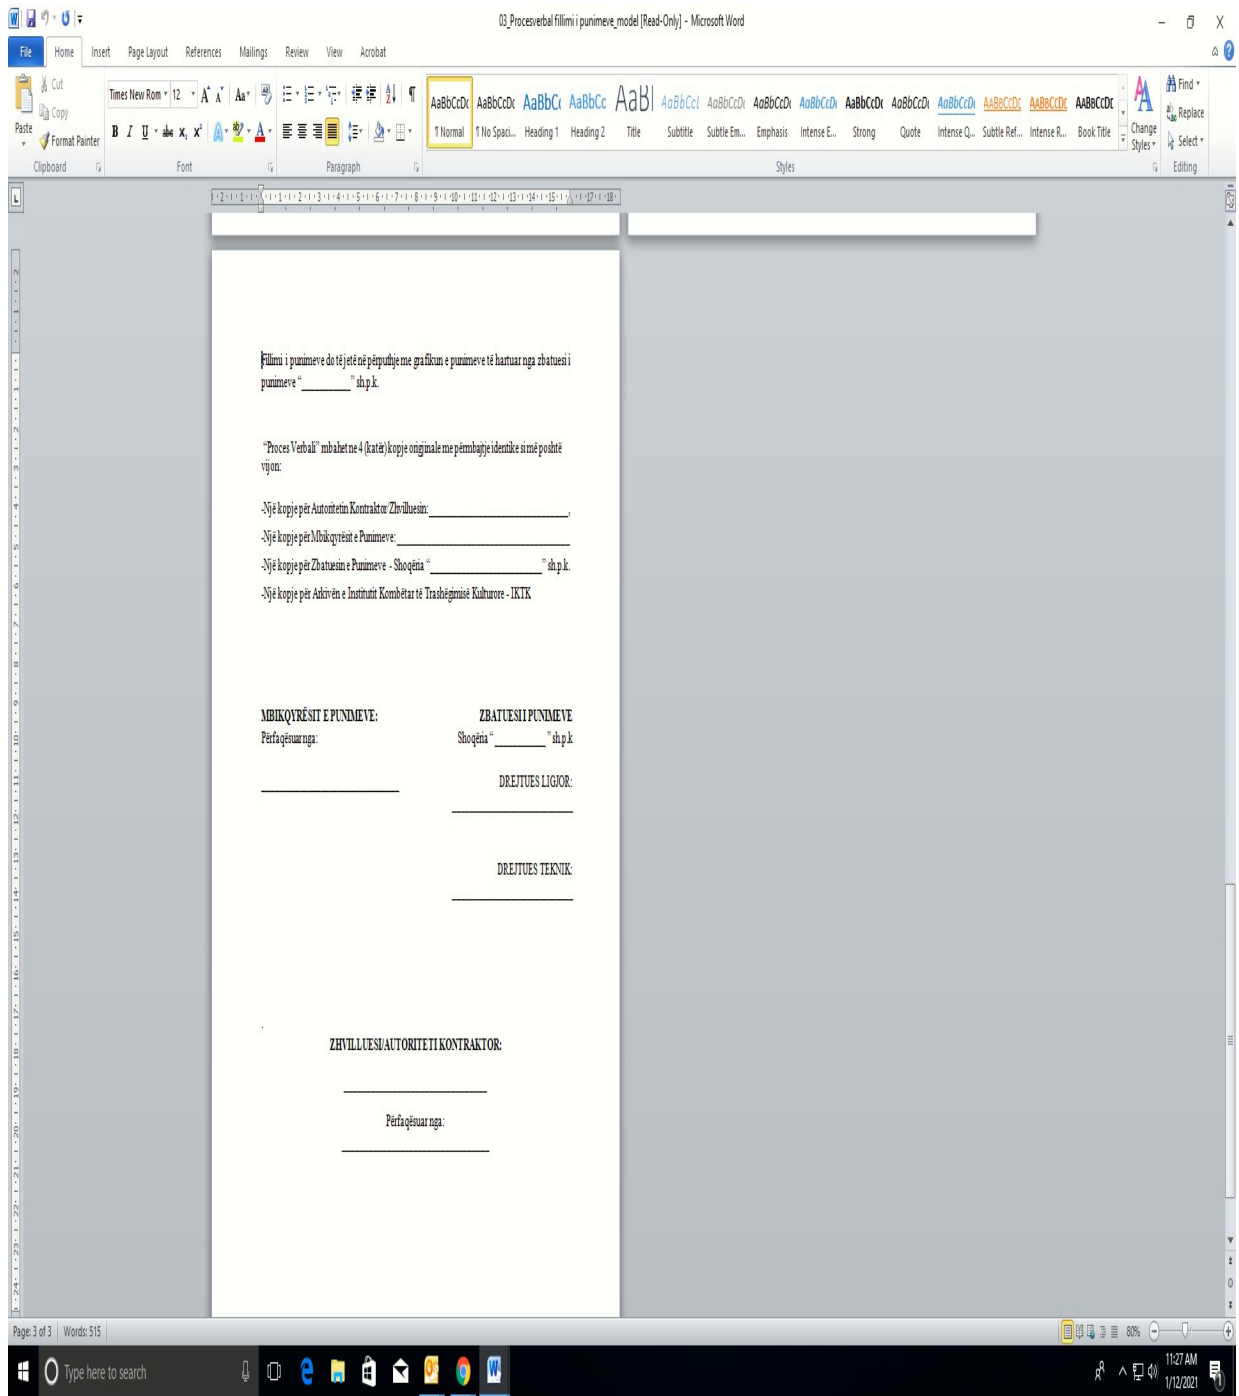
03_Procesverbal fillimi i punimeve_model [Read-Only] - Microsoft Word

File Home Insert Page Layout References Mailings Review View Acrobat

Cut
Copy
Paste
Format Painter
Clipboard

Times New Rom 12
B I U abe x, x²
Font

Paragraph

AaBbCcDc ¶ Normal
AaBbCcDc ¶ No Spaci...
AaBbC Heading 1
AaBbCc Heading 2
AaB Title
AaBbCcl Subtitle
AaBbCcDi Subtle Em...
AaBbCcDi Emphasis
AaBbCcDi Intense E...
AaBbCcDc Strong
AaBbCcDi Quote
AaBbCcDi Intense Q...
AABBCCDE Subtle Ref...
AABBCCDE Intense R...
AABBCCDE Book Title
Change Styles
Styles

Find
Replace
Select
Editing

Fillimi i punimeve do të jetë në përputhje me grafikun e punimeve të hartuar nga zbatuesi i punimeve "________" sh.p.k.

"Proces Verbali" mbahet ne 4 (katër) kopje origjinale me përmbajtje identike si më poshtë vijon:

-Një kopje për Autoritetin Kontraktor/Zhvilluesin:________________________,

-Një kopje për Mbikqyrësit e Punimeve:________________________

-Një kopje për Zbatuesin e Punimeve - Shoqëria "________________" sh.p.k.

-Një kopje për Arkivën e Institutit Kombëtar të Trashëgimisë Kulturore - IKTK

MBIKQYRËSIT E PUNIMEVE:
Përfaqësuar nga:

________________________

ZBATUESI I PUNIMEVE
Shoqëria "________" sh.p.k

DREJTUES LIGJOR:

____________________

DREJTUES TEKNIK:

____________________

ZHVILLUESI/AUTORITETI KONTRAKTOR:

________________________

Përfaqësuar nga:

________________________

Page: 3 of 3 Words: 515 80%

Type here to search

11:27 AM
1/12/2021